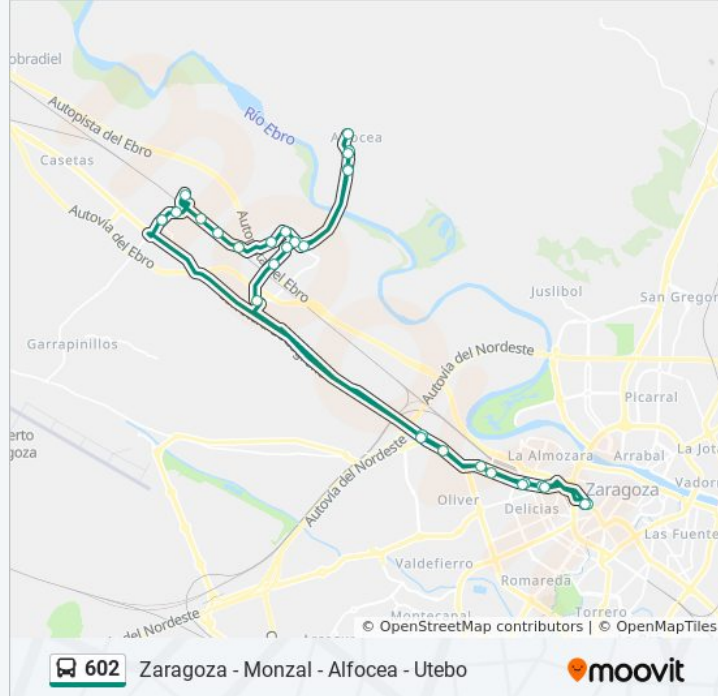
obradiel
Autopista del Ebro
Río Ebro
Alfocea
Casetas
Autovía del Ebro
Autovía del Ebro
Juslibol
San Gregor
Autovía del Nordeste
Garrapinillos
Picarral
erto
agoza
La Almozara
Arrabal
La Jota
Zaragoza
Vadorr
Autovía del Nordeste
Oliver
Delicias
Las Fuente
Valdefierro
Romareda
Montecanal
Torrero
el Nordeste
© OpenStreetMap contributors | © OpenMapTiles
602
Zaragoza - Monzal - Alfocea - Utebo
moovit